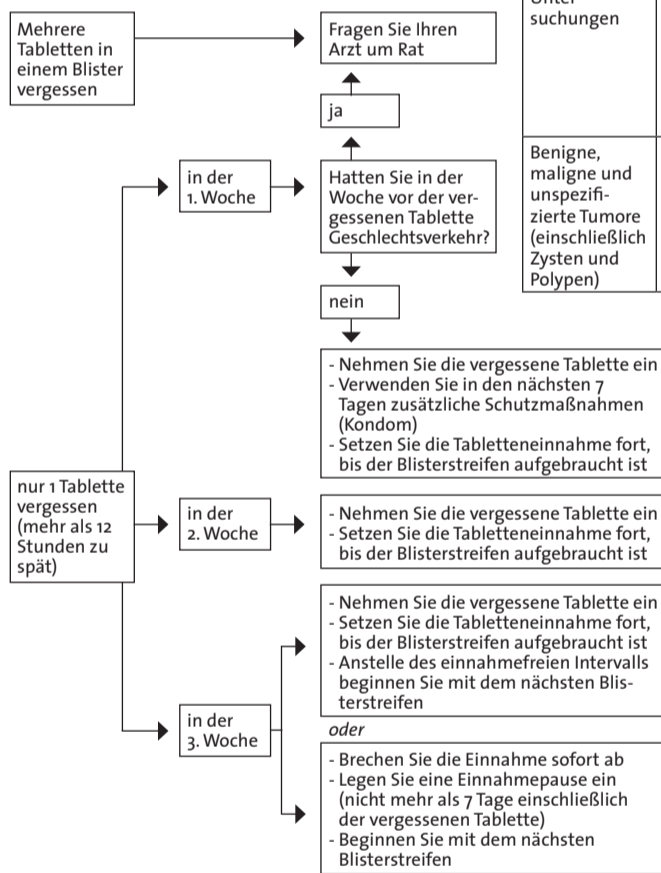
Mehrere Tabletten in einem Blister vergessen

Fragen Sie Ihren Arzt um Rat

ja

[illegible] suchungen

Benigne, maligne und unspezifizierte Tumore (einschließlich Zysten und Polypen)

in der 1. Woche

Hatten Sie in der Woche vor der vergessenen Tablette Geschlechtsverkehr?

nein

- Nehmen Sie die vergessene Tablette ein
- Verwenden Sie in den nächsten 7 Tagen zusätzliche Schutzmaßnahmen (Kondom)
- Setzen Sie die Tabletteneinnahme fort, bis der Blisterstreifen aufgebraucht ist

nur 1 Tablette vergessen (mehr als 12 Stunden zu spät)

in der 2. Woche

- Nehmen Sie die vergessene Tablette ein
- Setzen Sie die Tabletteneinnahme fort, bis der Blisterstreifen aufgebraucht ist

- Nehmen Sie die vergessene Tablette ein
- Setzen Sie die Tabletteneinnahme fort, bis der Blisterstreifen aufgebraucht ist
- Anstelle des einnahmefreien Intervalls beginnen Sie mit dem nächsten Blisterstreifen

in der 3. Woche

oder

- Brechen Sie die Einnahme sofort ab
- Legen Sie eine Einnahmepause ein (nicht mehr als 7 Tage einschließlich der vergessenen Tablette)
- Beginnen Sie mit dem nächsten Blisterstreifen